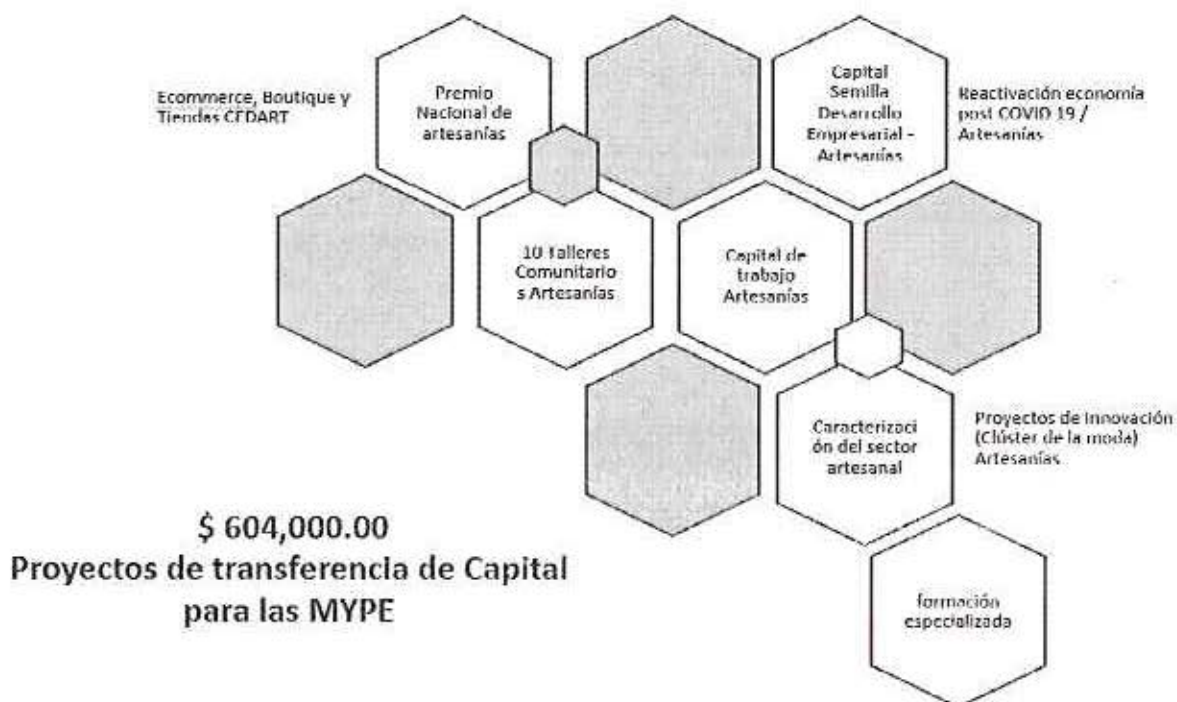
Ecommerce, Boutique y Tiendas CEDART

Premio Nacional de artesanías

Capital Semilla Desarrollo Empresarial - Artesanías

Reactivación economía post COVID 19 / Artesanías

10 Talleres Comunitarios Artesanías

Capital de trabajo Artesanías

Caracterización del sector artesanal

Proyectos de innovación (Clúster de la moda) Artesanías

$ 604,000.00
Proyectos de transferencia de Capital para las MYPE

formación especializada